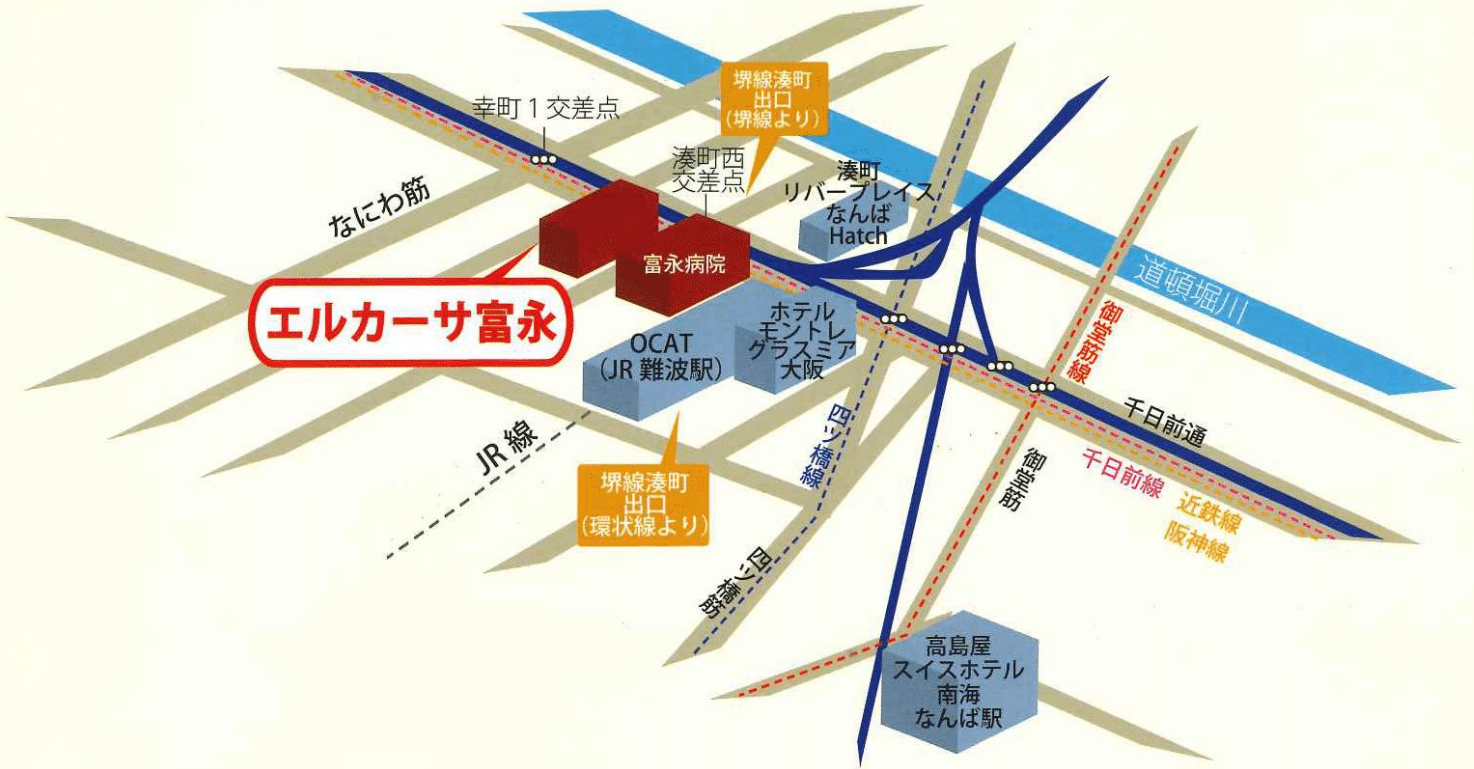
堺線湊町
出口
(堺線より)

幸町１交差点

湊町西
交差点

湊町
リバープレイス
なんば
Hatch

なにわ筋

富永病院

エルカーサ富永

道頓堀川

OCAT
(JR 難波駅)

ホテル
モントレ
グラスミア
大阪

御堂筋線

千日前通

JR 線

四ツ橋線

御堂筋

千日前線

近鉄線
阪神線

堺線湊町
出口
(環状線より)

四ツ橋筋

高島屋
スイスホテル
南海
なんば駅